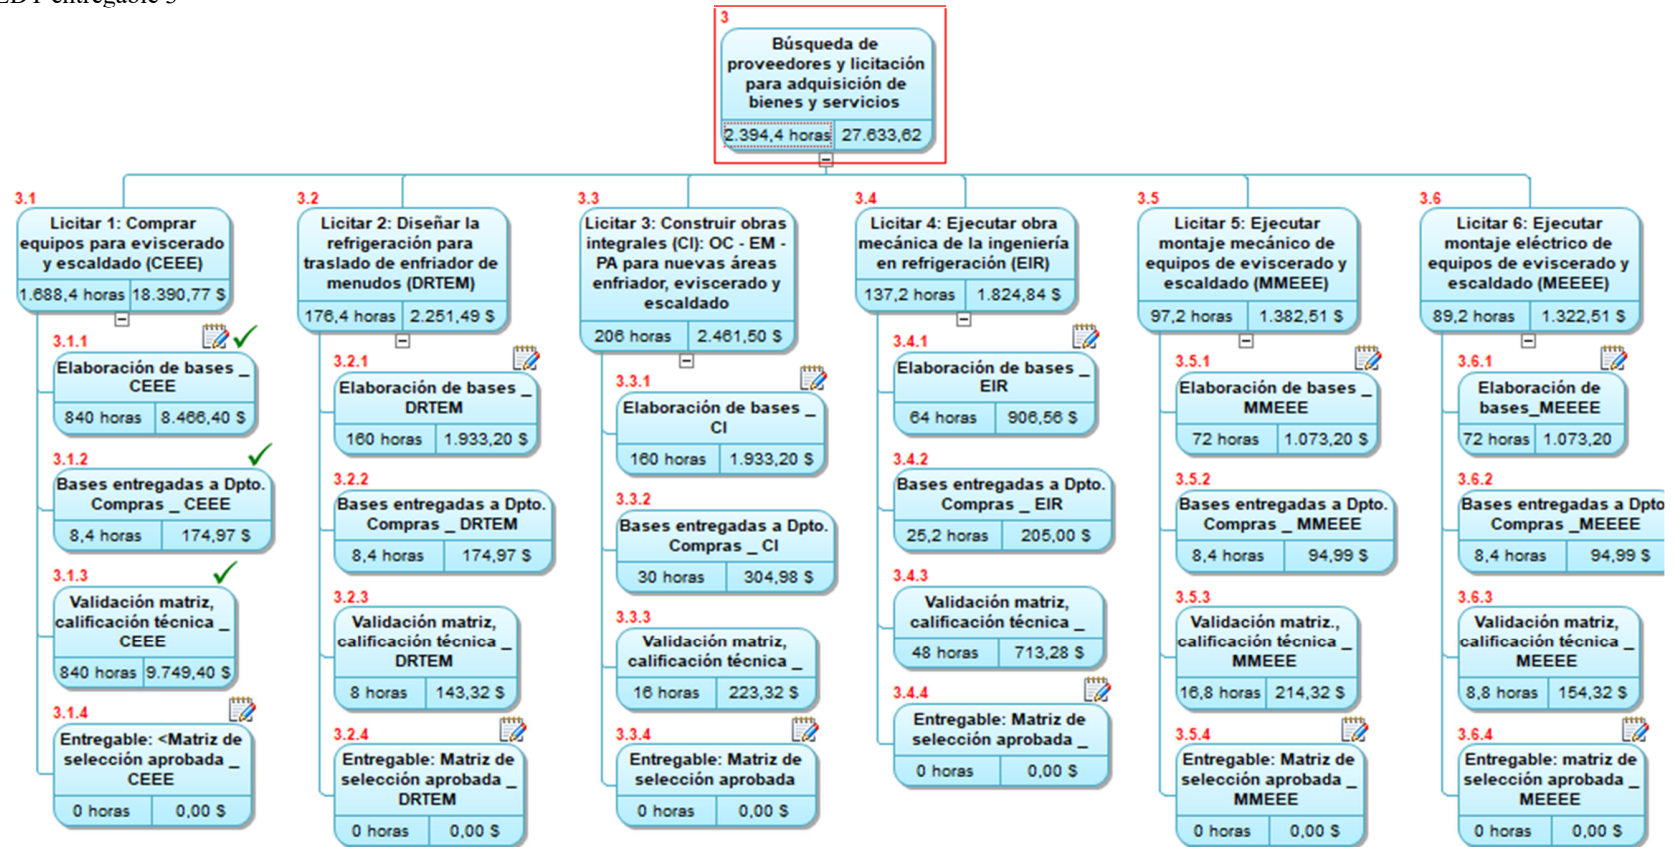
EDT entregable 3

3
Búsqueda de proveedores y licitación para adquisición de bienes y servicios
2.394,4 horas | 27.633,62

3.1
Licitar 1: Comprar equipos para eviscerado y escaldado (CEEE)
1.688,4 horas | 18.390,77 $

3.1.1
Elaboración de bases _ CEEE
840 horas | 8.466,40 $

3.1.2
Bases entregadas a Dpto. Compras _ CEEE
8,4 horas | 174,97 $

3.1.3
Validación matriz, calificación técnica _ CEEE
840 horas | 9.749,40 $

3.1.4
Entregable: <Matriz de selección aprobada _ CEEE
0 horas | 0,00 $

3.2
Licitar 2: Diseñar la refrigeración para traslado de enfriador de menudos (DRTEM)
176,4 horas | 2.251,49 $

3.2.1
Elaboración de bases _ DRTEM
160 horas | 1.933,20 $

3.2.2
Bases entregadas a Dpto. Compras _ DRTEM
8,4 horas | 174,97 $

3.2.3
Validación matriz, calificación técnica _ DRTEM
8 horas | 143,32 $

3.2.4
Entregable: Matriz de selección aprobada _ DRTEM
0 horas | 0,00 $

3.3
Licitar 3: Construir obras integrales (CI): OC - EM - PA para nuevas áreas enfriador, eviscerado y escaldado
206 horas | 2.461,50 $

3.3.1
Elaboración de bases _ CI
160 horas | 1.933,20 $

3.3.2
Bases entregadas a Dpto. Compras _ CI
30 horas | 304,98 $

3.3.3
Validación matriz, calificación técnica _
16 horas | 223,32 $

3.3.4
Entregable: Matriz de selección aprobada
0 horas | 0,00 $

3.4
Licitar 4: Ejecutar obra mecánica de la ingeniería en refrigeración (EIR)
137,2 horas | 1.824,84 $

3.4.1
Elaboración de bases _ EIR
64 horas | 906,56 $

3.4.2
Bases entregadas a Dpto. Compras _ EIR
25,2 horas | 205,00 $

3.4.3
Validación matriz, calificación técnica _
48 horas | 713,28 $

3.4.4
Entregable: Matriz de selección aprobada _
0 horas | 0,00 $

3.5
Licitar 5: Ejecutar montaje mecánico de equipos de eviscerado y escaldado (MMEEE)
97,2 horas | 1.382,51 $

3.5.1
Elaboración de bases _ MMEEE
72 horas | 1.073,20 $

3.5.2
Bases entregadas a Dpto. Compras _ MMEEE
8,4 horas | 94,99 $

3.5.3
Validación matriz., calificación técnica _ MMEEE
16,8 horas | 214,32 $

3.5.4
Entregable: Matriz de selección aprobada _ MMEEE
0 horas | 0,00 $

3.6
Licitar 6: Ejecutar montaje eléctrico de equipos de eviscerado y escaldado (MEEEE)
89,2 horas | 1.322,51 $

3.6.1
Elaboración de bases_MEEEE
72 horas | 1.073,20

3.6.2
Bases entregadas a Dpto Compras _MEEEE
8,4 horas | 94,99 $

3.6.3
Validación matriz, calificación técnica _ MEEEE
8,8 horas | 154,32 $

3.6.4
Entregable: matriz de selección aprobada _ MEEEE
0 horas | 0,00 $